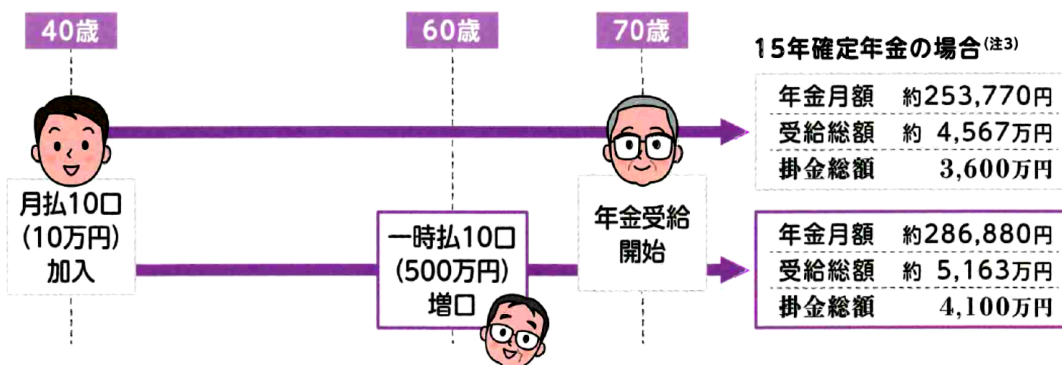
40歳

60歳

70歳

15年確定年金の場合(注3)

月払10口 (10万円) 加入

一時払10口 (500万円) 増口

年金受給開始

| 年金月額 | 約253,770円 |
|---|---|
| 受給総額 | 約 4,567万円 |
| 掛金総額 | 3,600万円 |

| 年金月額 | 約286,880円 |
|---|---|
| 受給総額 | 約 5,163万円 |
| 掛金総額 | 4,100万円 |